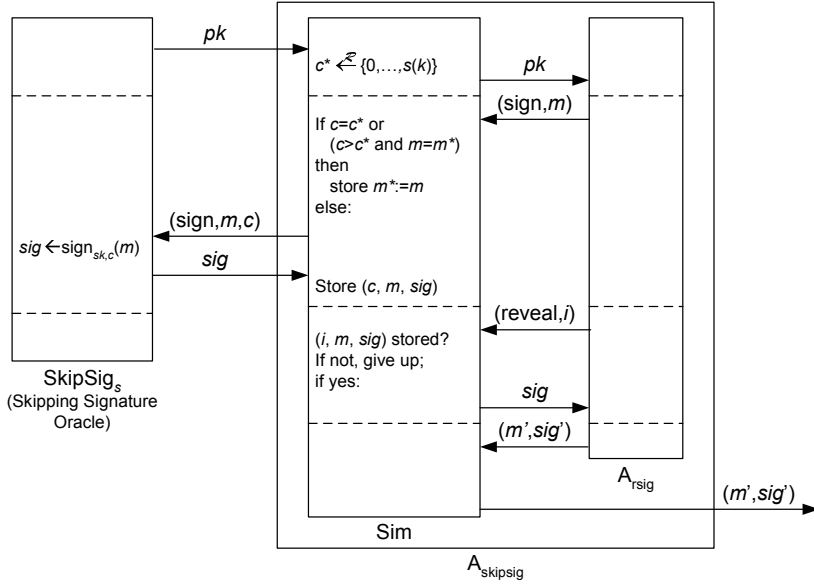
*pk*

$c^* \xleftarrow{R} \{0,\ldots,s(k)\}$

*pk*

(sign,*m*)

If *c*=*c** or (*c*>*c** and *m*=*m**) then store *m**:=*m* else:

(sign,*m*,*c*)

*sig* ← $\text{sign}_{sk,c}(m)$

*sig*

Store (*c*, *m*, *sig*)

(reveal,*i*)

(*i*, *m*, *sig*) stored? If not, give up; if yes:

*sig*

(*m*',*sig*')

SkipSig$_s$
(Skipping Signature Oracle)

A$_{rsig}$

(*m*',*sig*')

Sim

A$_{skipsig}$